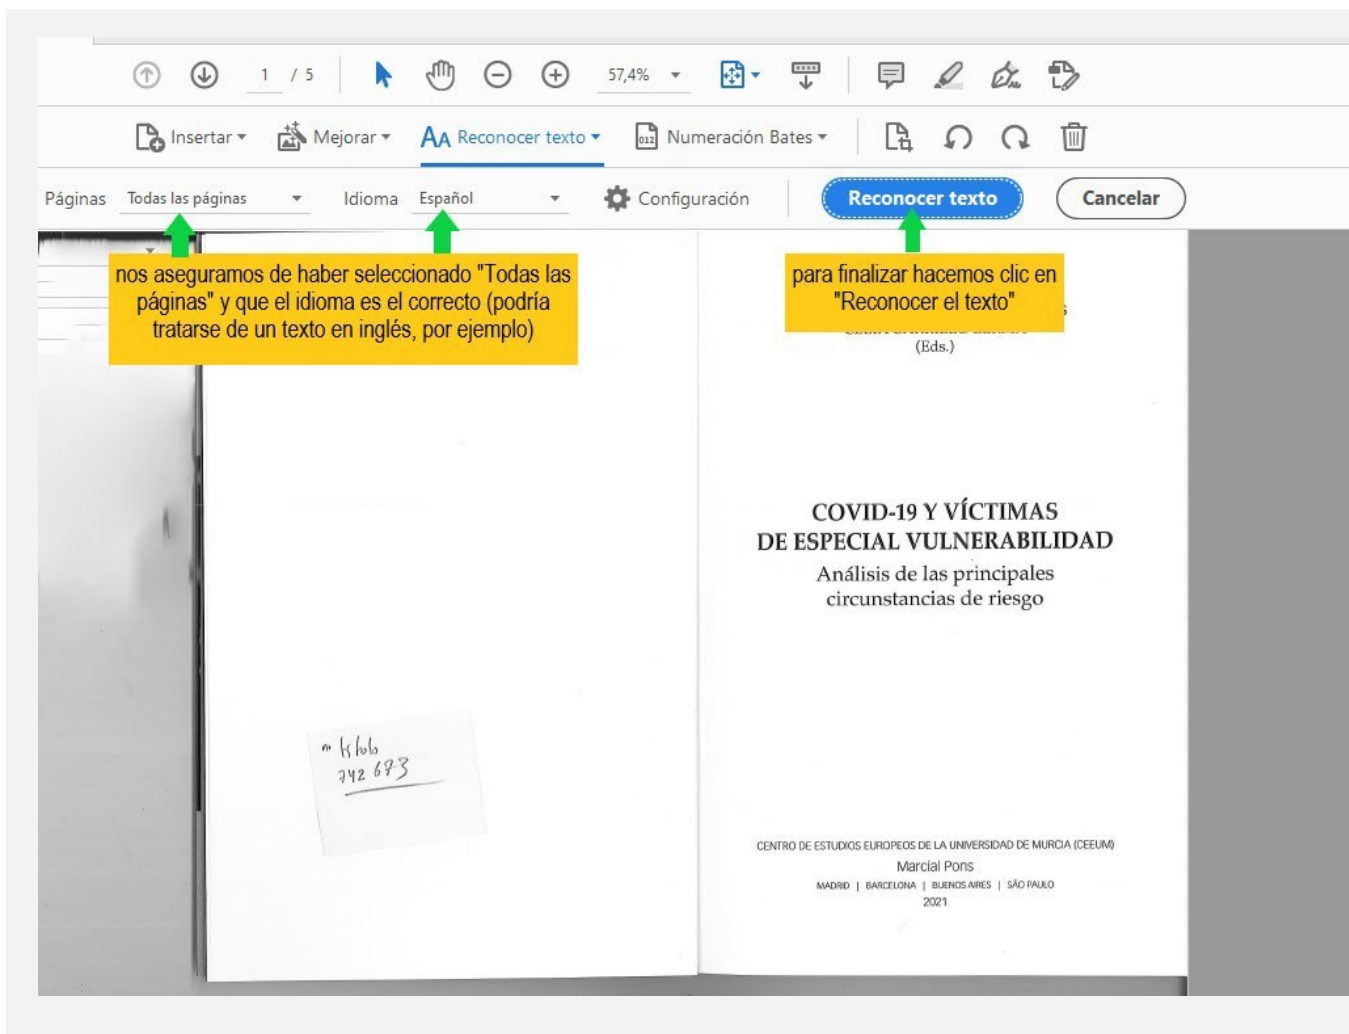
1 / 5

57,4%

Insertar ▾ Mejorar ▾ Reconocer texto ▾ Numeración Bates ▾

Páginas Todas las páginas Idioma Español Configuración Reconocer texto Cancelar

nos aseguramos de haber seleccionado "Todas las páginas" y que el idioma es el correcto (podría tratarse de un texto en inglés, por ejemplo)

para finalizar hacemos clic en "Reconocer el texto"

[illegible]

(Eds.)

COVID-19 Y VÍCTIMAS DE ESPECIAL VULNERABILIDAD

Análisis de las principales circunstancias de riesgo

n° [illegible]
742 673

CENTRO DE ESTUDIOS EUROPEOS DE LA UNIVERSIDAD DE MURCIA (CEEUM)

Marcial Pons

MADRID | BARCELONA | BUENOS AIRES | SÃO PAULO

2021